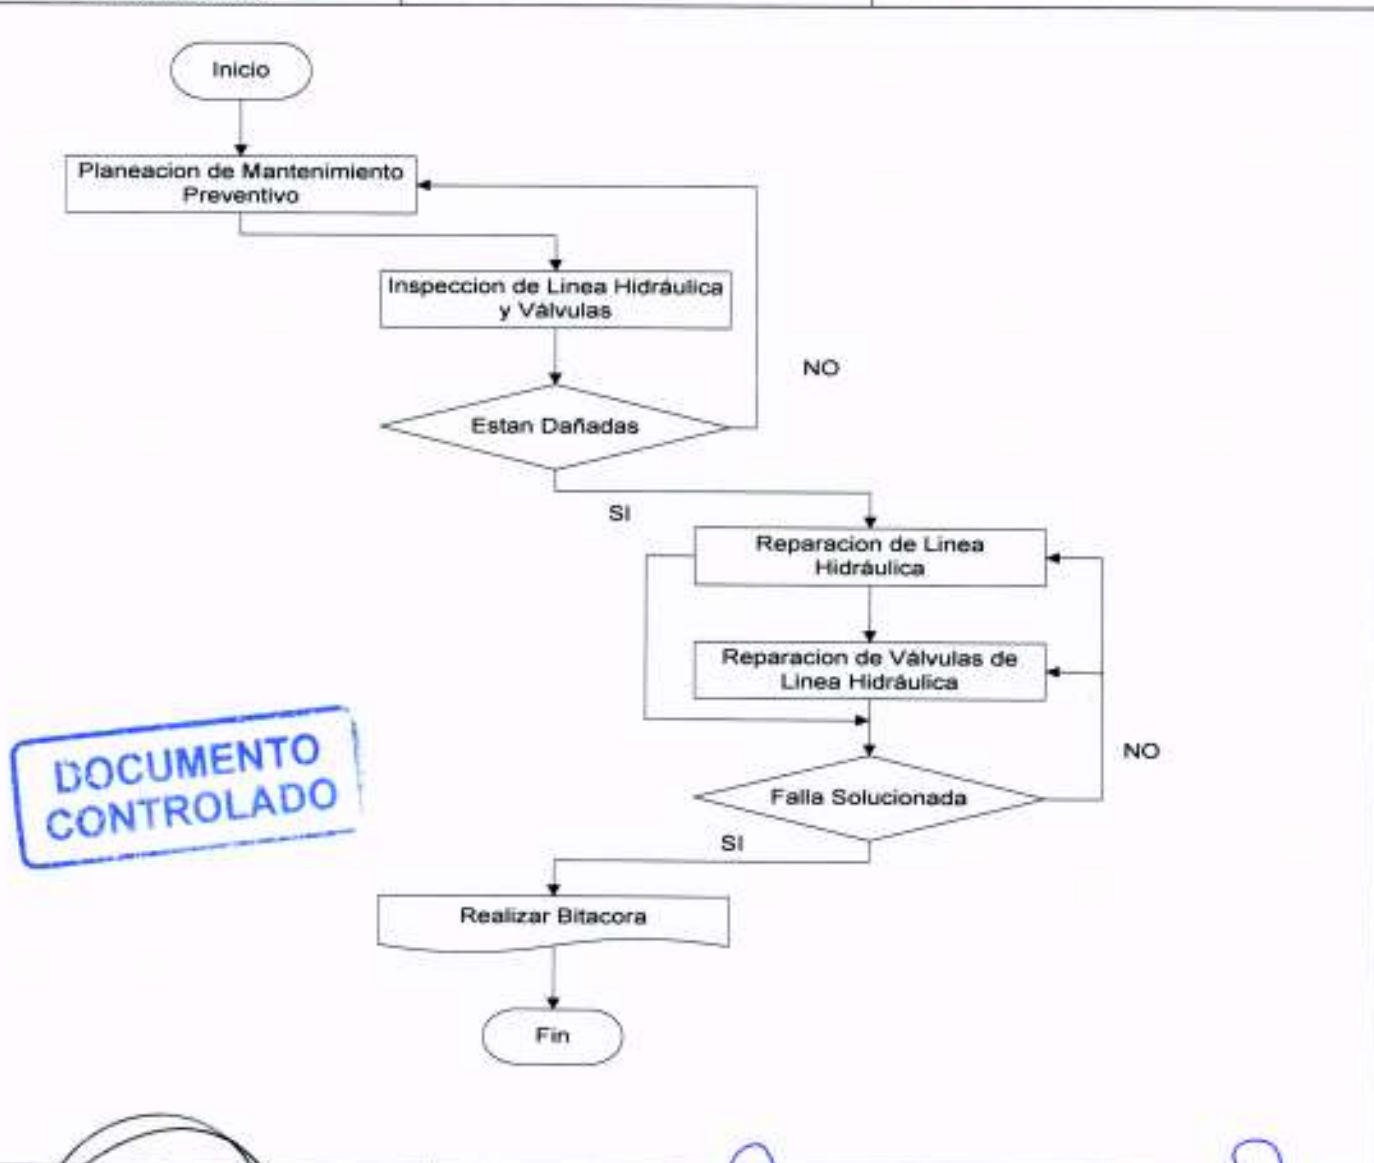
Inicio

Planeacion de Mantenimiento Preventivo

Inspeccion de Linea Hidráulica y Válvulas

NO

Estan Dañadas

SI

Reparacion de Linea Hidráulica

Reparacion de Válvulas de Linea Hidráulica

DOCUMENTO CONTROLADO

NO

Falla Solucionada

SI

Realizar Bitacora

Fin